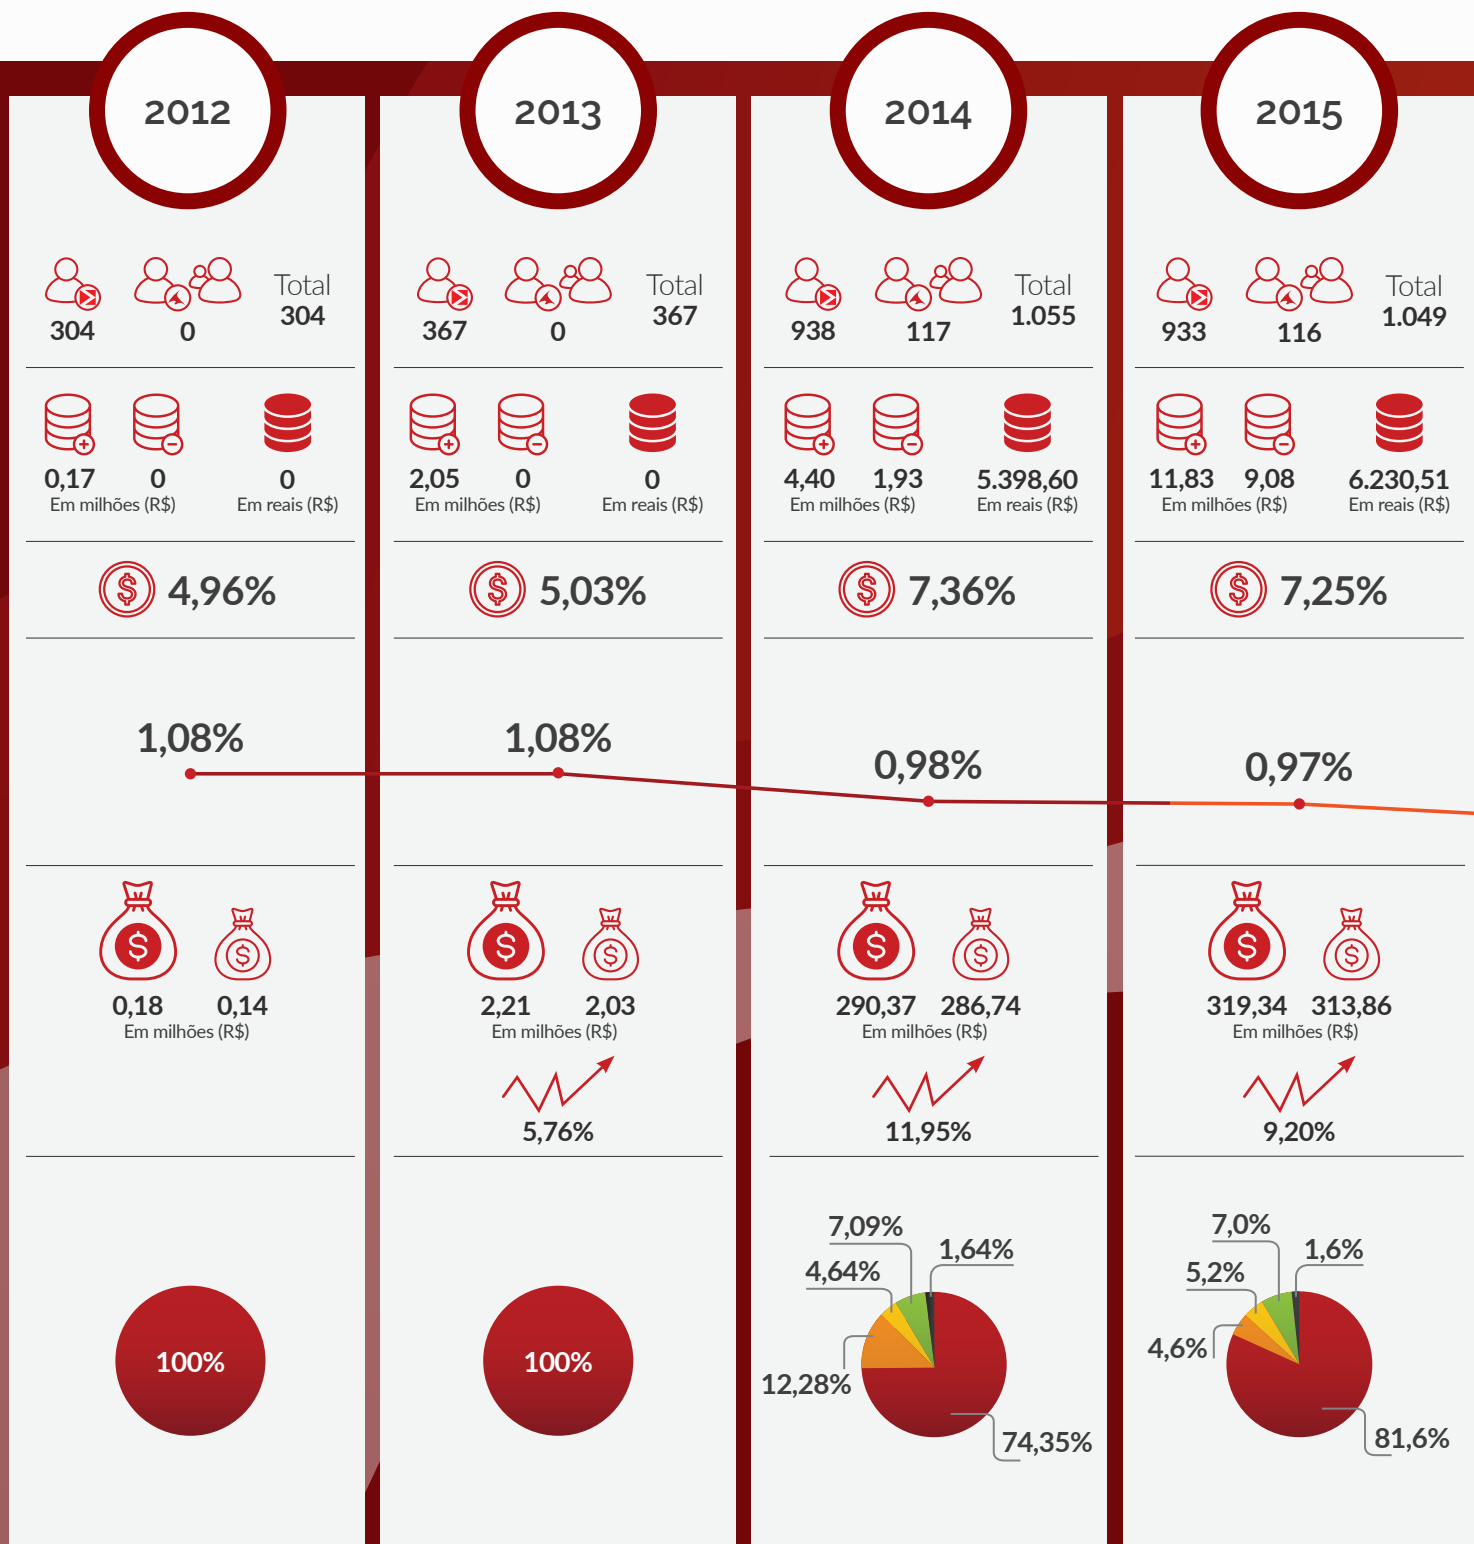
2012

304 0 Total 304

0,17 0 Em milhões (R$) 0 Em reais (R$)

4,96%

1,08%

0,18 0,14 Em milhões (R$)

100%

2013

367 0 Total 367

2,05 0 Em milhões (R$) 0 Em reais (R$)

5,03%

1,08%

2,21 2,03 Em milhões (R$)

5,76%

100%

2014

938 117 Total 1.055

4,40 1,93 Em milhões (R$) 5.398,60 Em reais (R$)

7,36%

0,98%

290,37 286,74 Em milhões (R$)

11,95%

7,09% 1,64% 4,64% 12,28% 74,35%

2015

933 116 Total 1.049

11,83 9,08 Em milhões (R$) 6.230,51 Em reais (R$)

7,25%

0,97%

319,34 313,86 Em milhões (R$)

9,20%

7,0% 1,6% 5,2% 4,6% 81,6%